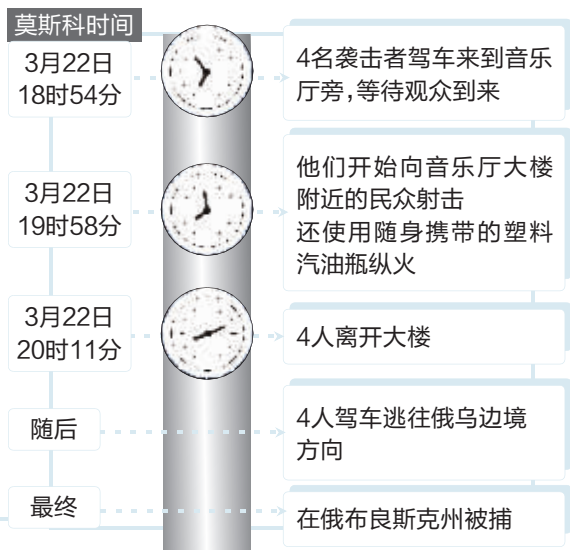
莫斯科时间

3月22日
18时54分

4名袭击者驾车来到音乐厅旁,等待观众到来

3月22日
19时58分

他们开始向音乐厅大楼附近的民众射击
还使用随身携带的塑料汽油瓶纵火

3月22日
20时11分

4人离开大楼

随后

4人驾车逃往俄乌边境方向

最终

在俄布良斯克州被捕